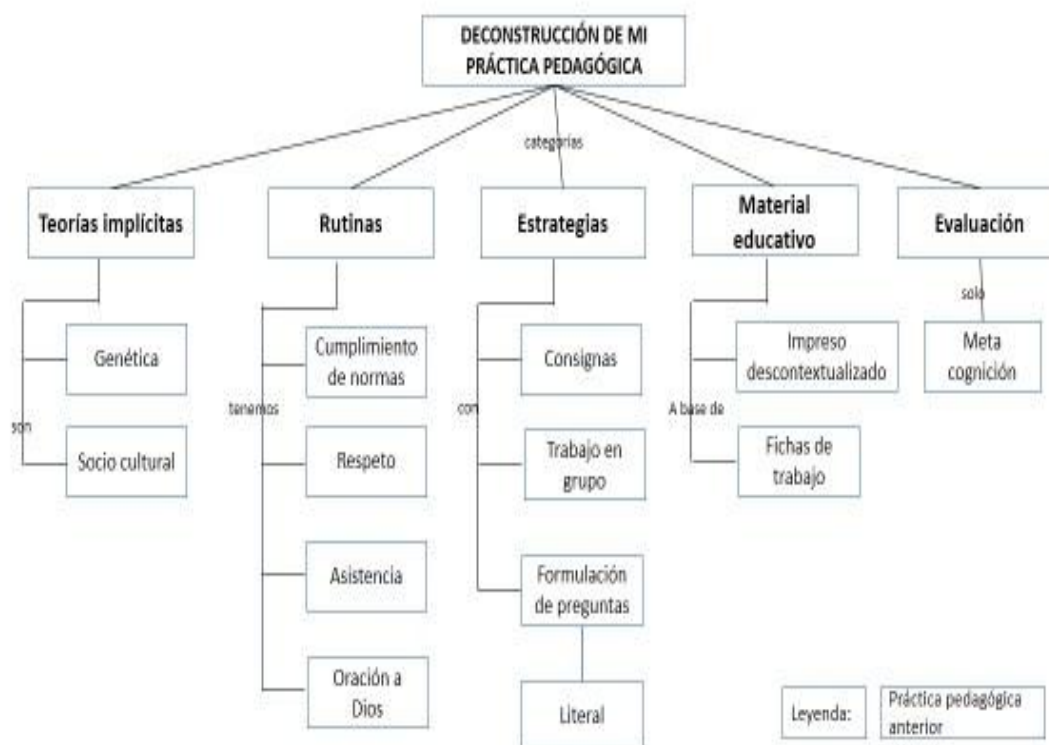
DECONSTRUCCIÓN DE MI PRÁCTICA PEDAGÓGICA

categorías

Teorías implícitas

son

Genética

Socio cultural

Rutinas

tenemos

Cumplimiento de normas

Respeto

Asistencia

Oración a Dios

Estrategias

con

Consignas

Trabajo en grupo

Formulación de preguntas

Literal

Material educativo

A base de

Impreso descontextualizado

Fichas de trabajo

Evaluación

solo

Meta cognición

Leyenda: | Práctica pedagógica anterior